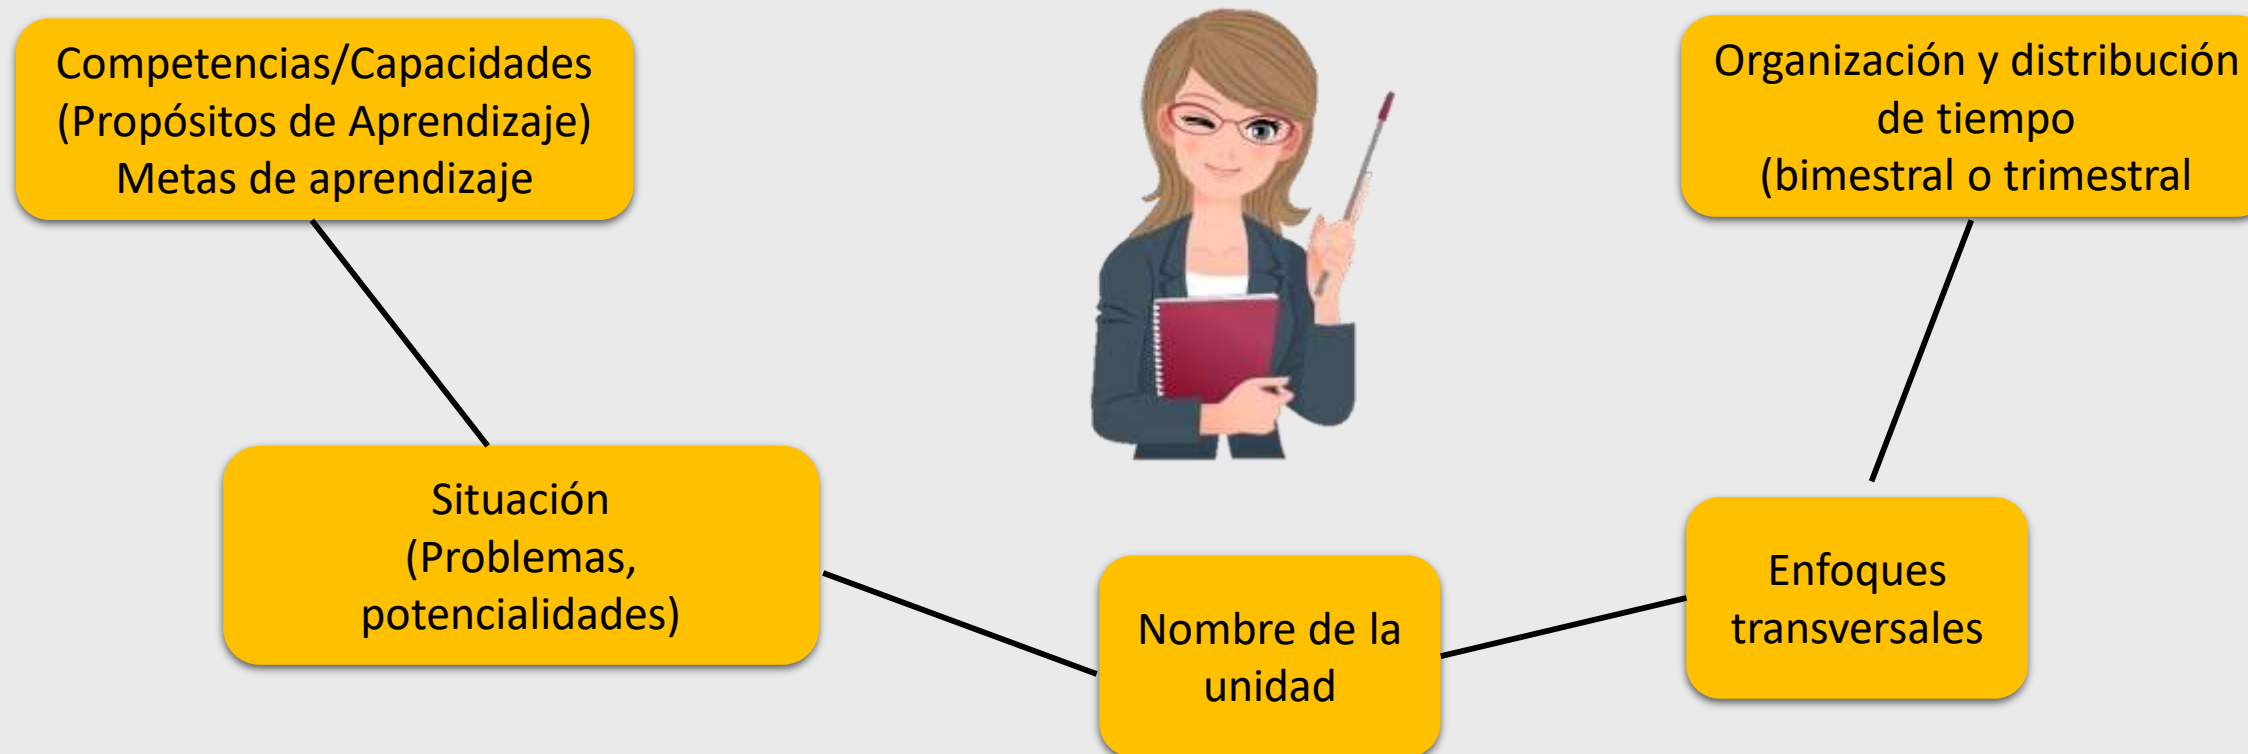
Competencias/Capacidades
(Propósitos de Aprendizaje)
Metas de aprendizaje

Organización y distribución
de tiempo
(bimestral o trimestral

Situación
(Problemas,
potencialidades)

Nombre de la
unidad

Enfoques
transversales